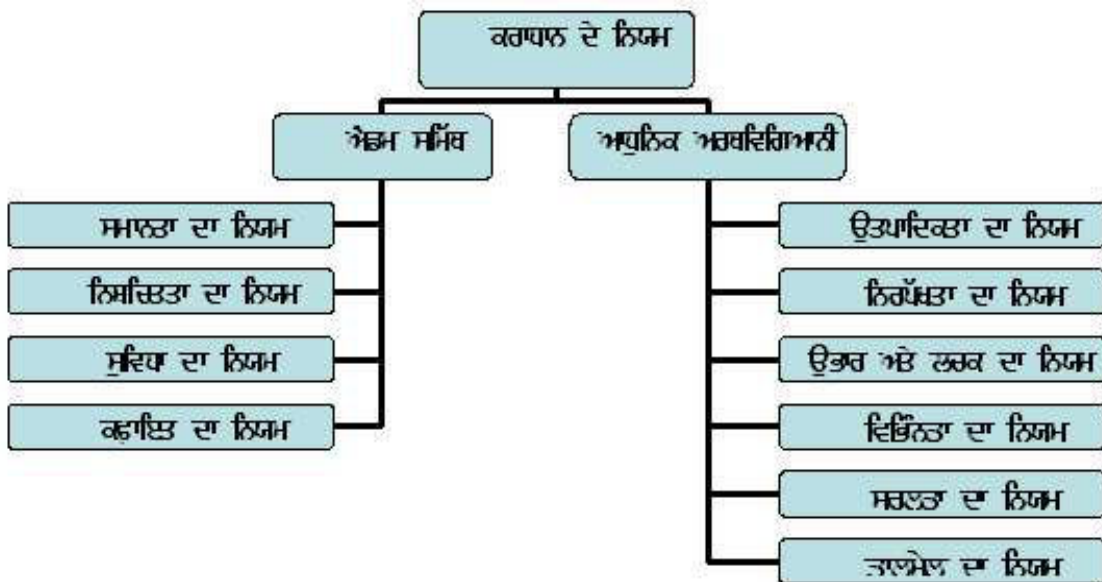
ਕਰਾਧਾਨ ਦੇ ਨਿਯਮ

ਐਡਮ ਸਮਿੱਥ

ਆਧੁਨਿਕ ਅਰਥਵਿਗਿਆਨੀ

ਸਮਾਨਤਾ ਦਾ ਨਿਯਮ

ਨਿਸ਼ਚਿਤਤਾ ਦਾ ਨਿਯਮ

ਸੁਵਿਧਾ ਦਾ ਨਿਯਮ

ਕਫ਼ਾਇਤ ਦਾ ਨਿਯਮ

ਉਤਪਾਦਿਕਤਾ ਦਾ ਨਿਯਮ

ਨਿਰਪੱਖਤਾ ਦਾ ਨਿਯਮ

ਉਭਾਰ ਅਤੇ ਲਚਕ ਦਾ ਨਿਯਮ

ਵਿਭਿੰਨਤਾ ਦਾ ਨਿਯਮ

ਸਰਲਤਾ ਦਾ ਨਿਯਮ

ਤਾਲਮੇਲ ਦਾ ਨਿਯਮ